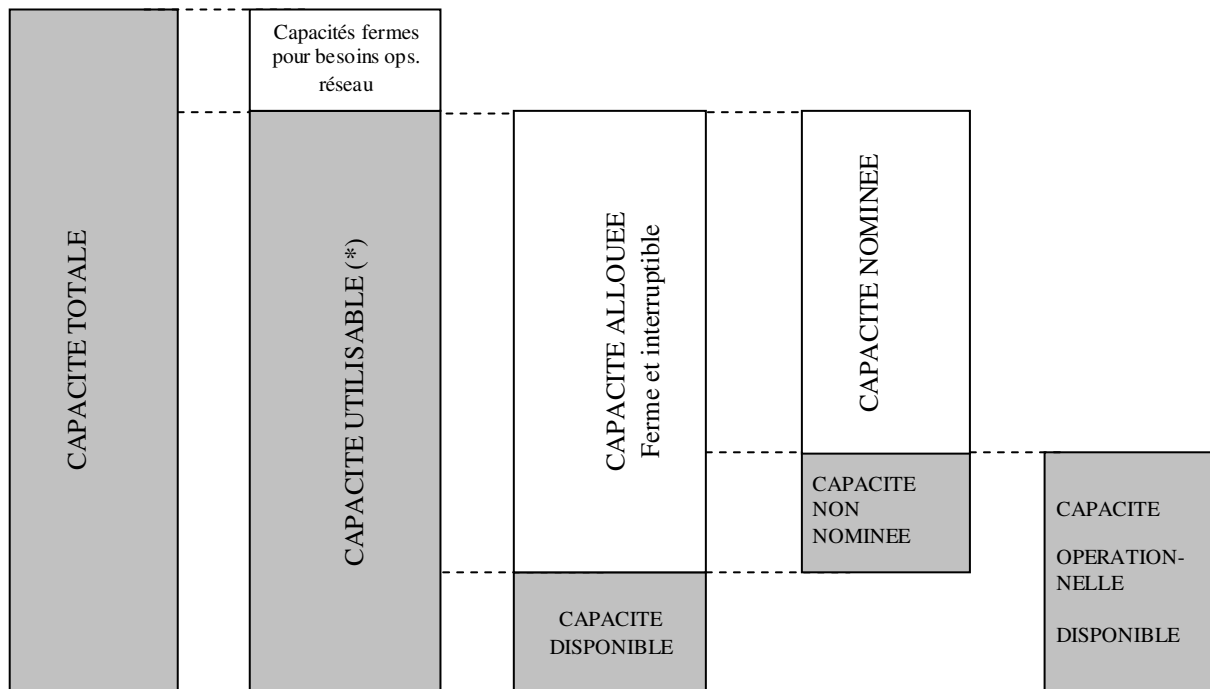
CAPACITE TOTALE

Capacités fermes pour besoins ops. réseau

CAPACITE UTILISABLE (*)

CAPACITE ALLOUEE
Ferme et interruptible

CAPACITE DISPONIBLE

CAPACITE NOMINEE

CAPACITE NON NOMINEE

CAPACITE OPERATIONNELLE DISPONIBLE